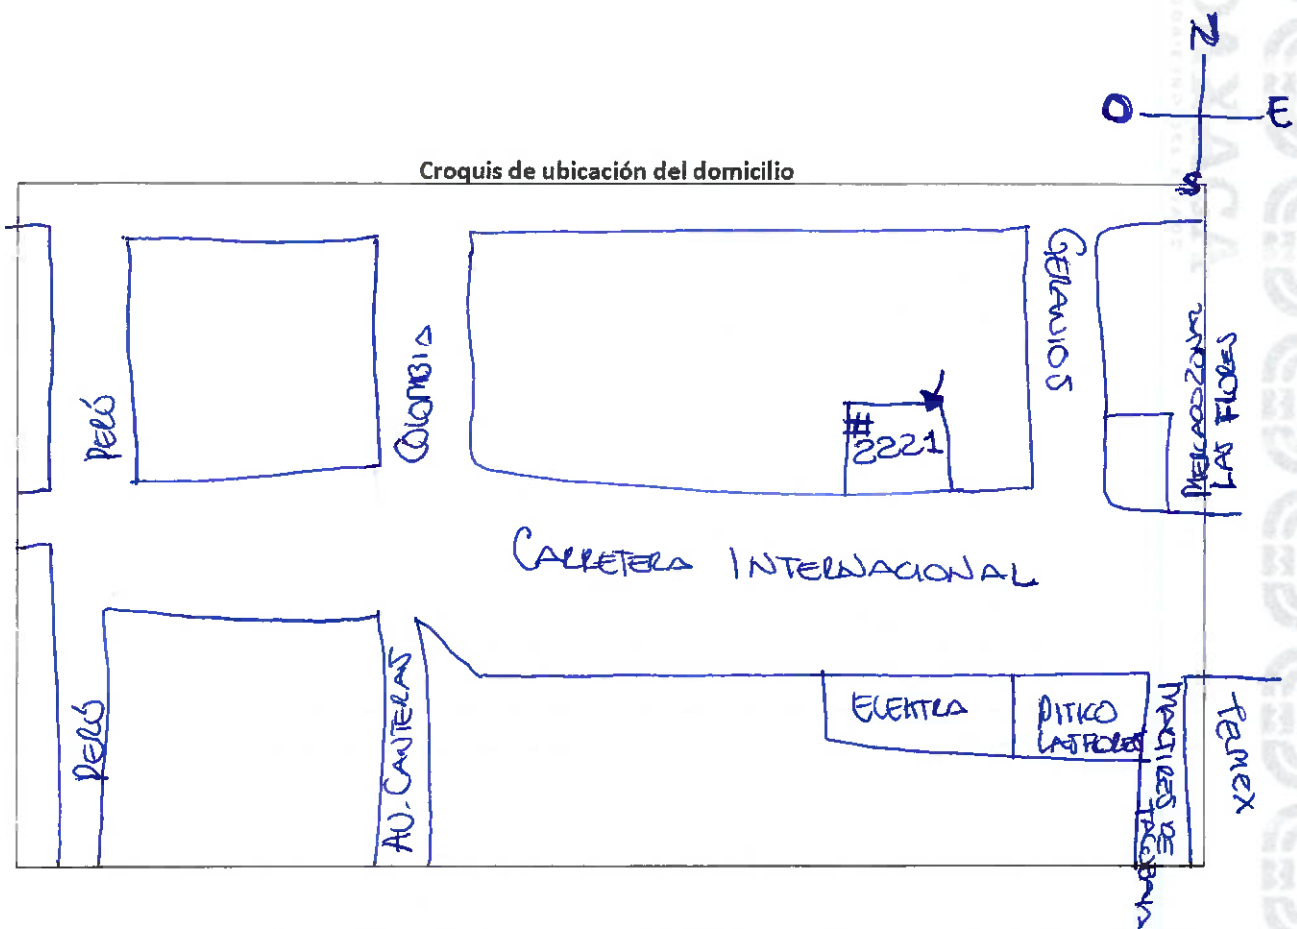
N
O E
S

Croquis de ubicación del domicilio

PERÚ

COLOMBIA

GERANIOS

#2221

MERCADO ZONA LAS FLORES

CARRETERA INTERNACIONAL

PERÚ

AV. CANTERAS

ELEKTRA

DITICO LAS FLORES

MADRES DE TACUBAYA

PEMEX